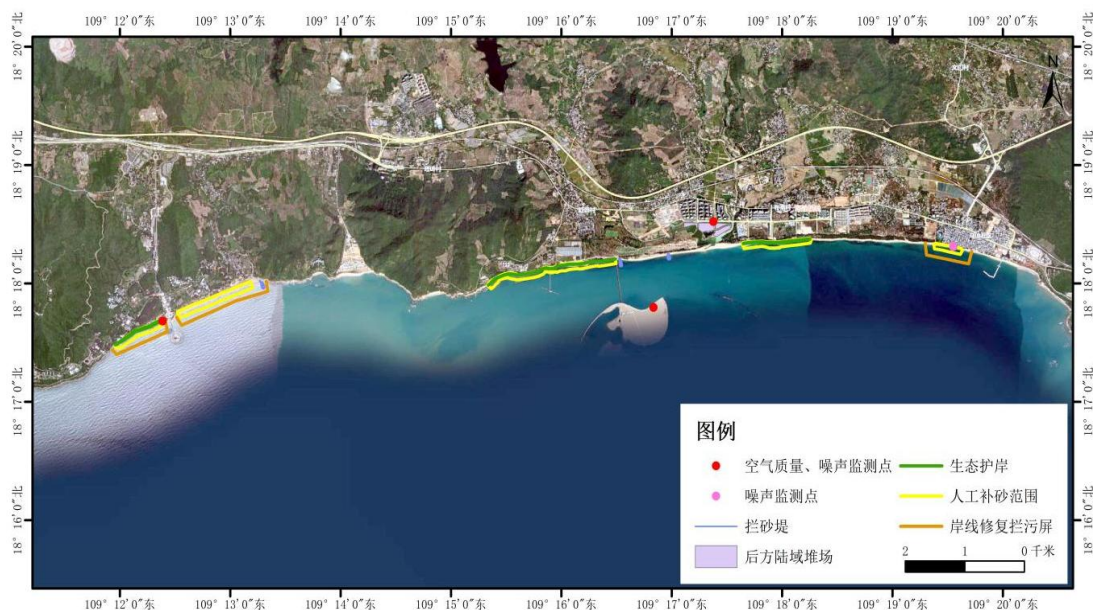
109° 12′0″东 109° 13′0″东 109° 14′0″东 109° 15′0″东 109° 16′0″东 109° 17′0″东 109° 18′0″东 109° 19′0″东 109° 20′0″东

18° 20′0″北
18° 19′0″北
18° 18′0″北
18° 17′0″北
18° 16′0″北

N

图例
空气质量、噪声监测点
噪声监测点
拦砂堤
后方陆域堆场
生态护岸
人工补砂范围
岸线修复拦污屏
2 1 0 千米

109° 12′0″东 109° 13′0″东 109° 14′0″东 109° 15′0″东 109° 16′0″东 109° 17′0″东 109° 18′0″东 109° 19′0″东 109° 20′0″东